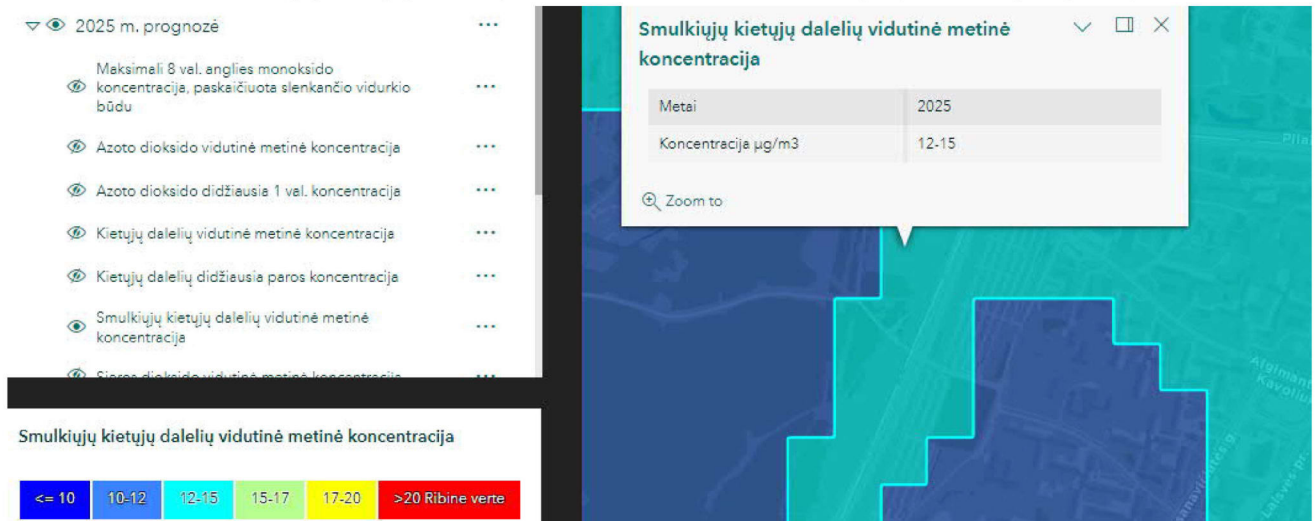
2025 m. prognozė

Maksimali 8 val. anglies monoksido koncentracija, paskaičiuota slenkančio vidurkio būdu

Azoto dioksido vidutinė metinė koncentracija

Azoto dioksido didžiausia 1 val. koncentracija

Kietųjų dalelių vidutinė metinė koncentracija

Kietųjų dalelių didžiausia paros koncentracija

Smulkiųjų kietųjų dalelių vidutinė metinė koncentracija

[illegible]

Smulkiųjų kietųjų dalelių vidutinė metinė koncentracija

| <= 10 | 10-12 | 12-15 | 15-17 | 17-20 | >20 Ribinė vertė |
|---|---|---|---|---|---|

Smulkiųjų kietųjų dalelių vidutinė metinė koncentracija

| Metai | 2025 |
|---|---|
| Koncentracija µg/m3 | 12-15 |

Zoom to

Algimanto Kavoliu

Pilait

Laisvės pr.